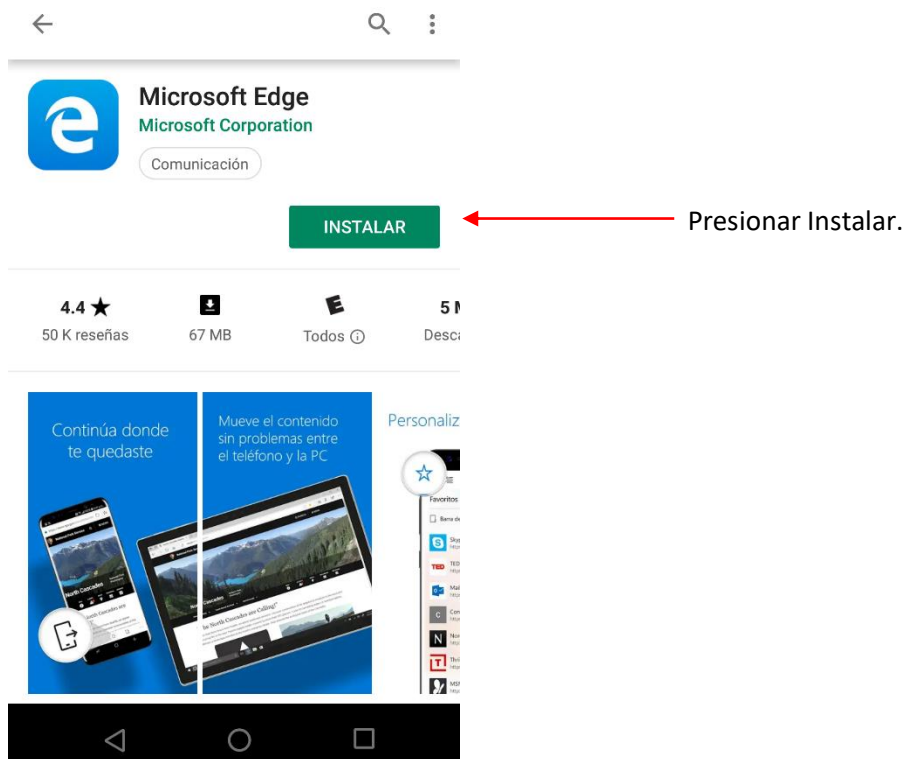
Microsoft Edge
Microsoft Corporation
Comunicación

INSTALAR

Presionar Instalar.

4.4 ★
50 K reseñas

67 MB

Todos ⓘ

5 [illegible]
Desc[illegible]

Continúa donde te quedaste

Mueve el contenido sin problemas entre el teléfono y la PC

Personaliz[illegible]

North Cascades

Favoritos
TED
N
T